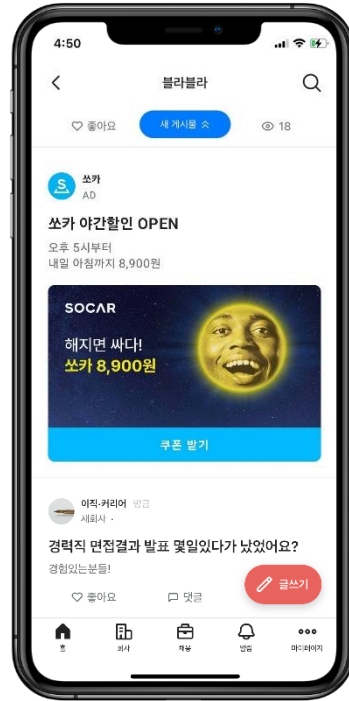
4:50

블라블라

좋아요
새 게시물
18

쏘카
AD

쏘카 야간할인 OPEN

오후 5시부터
내일 아침까지 8,900원

SOCAR

해지면 싸다!
쏘카 8,900원

쿠폰 받기

이직·커리어 방금
세회사 ·

경력직 면접결과 발표 몇일있다가 났었어요?

경험있는분들!

좋아요
댓글

글쓰기

홈
회사
채용
알림
마이페이지